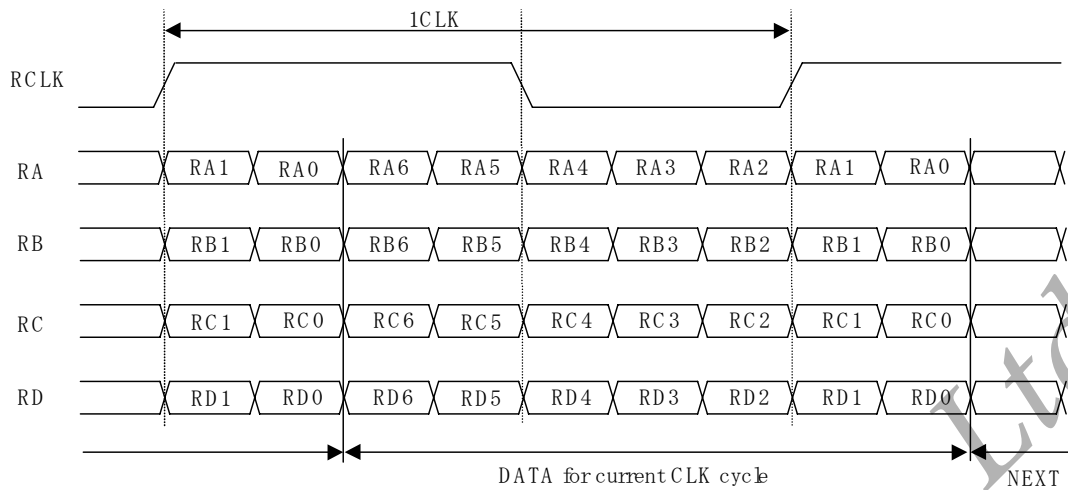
1CLK

RCLK

RA RA1 RA0 RA6 RA5 RA4 RA3 RA2 RA1 RA0

RB RB1 RB0 RB6 RB5 RB4 RB3 RB2 RB1 RB0

RC RC1 RC0 RC6 RC5 RC4 RC3 RC2 RC1 RC0

RD RD1 RD0 RD6 RD5 RD4 RD3 RD2 RD1 RD0

DATA for current CLK cycle

NEXT

Ltd